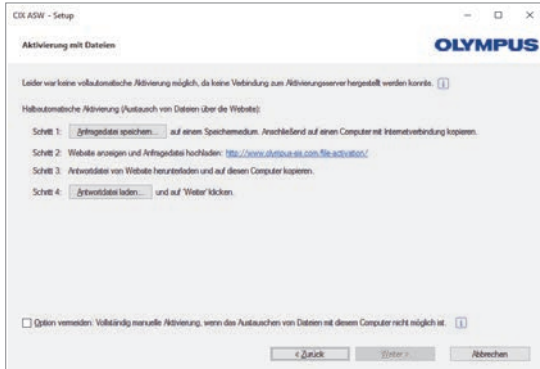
CIX ASW - Setup

Aktivierung mit Dateien

OLYMPUS

Leider war keine vollautomatische Aktivierung möglich, da keine Verbindung zum Aktivierungsserver hergestellt werden konnte. [i]

Halbautomatische Aktivierung (Austausch von Dateien über die Website):

Schritt 1: Anfragedatei speichern... auf einem Speichermedium. Anschließend auf einen Computer mit Internetverbindung kopieren.

Schritt 2: Website anzeigen und Anfragedatei hochladen: http://www.olympus-ims.com/file-activation/

Schritt 3: Antwortdatei von Website herunterladen und auf diesen Computer kopieren.

Schritt 4: Antwortdatei laden... und auf 'Weiter' klicken.

Option vermeiden: Vollständig manuelle Aktivierung, wenn das Austauschen von Dateien mit diesem Computer nicht möglich ist. [i]

< Zurück Weiter > Abbrechen